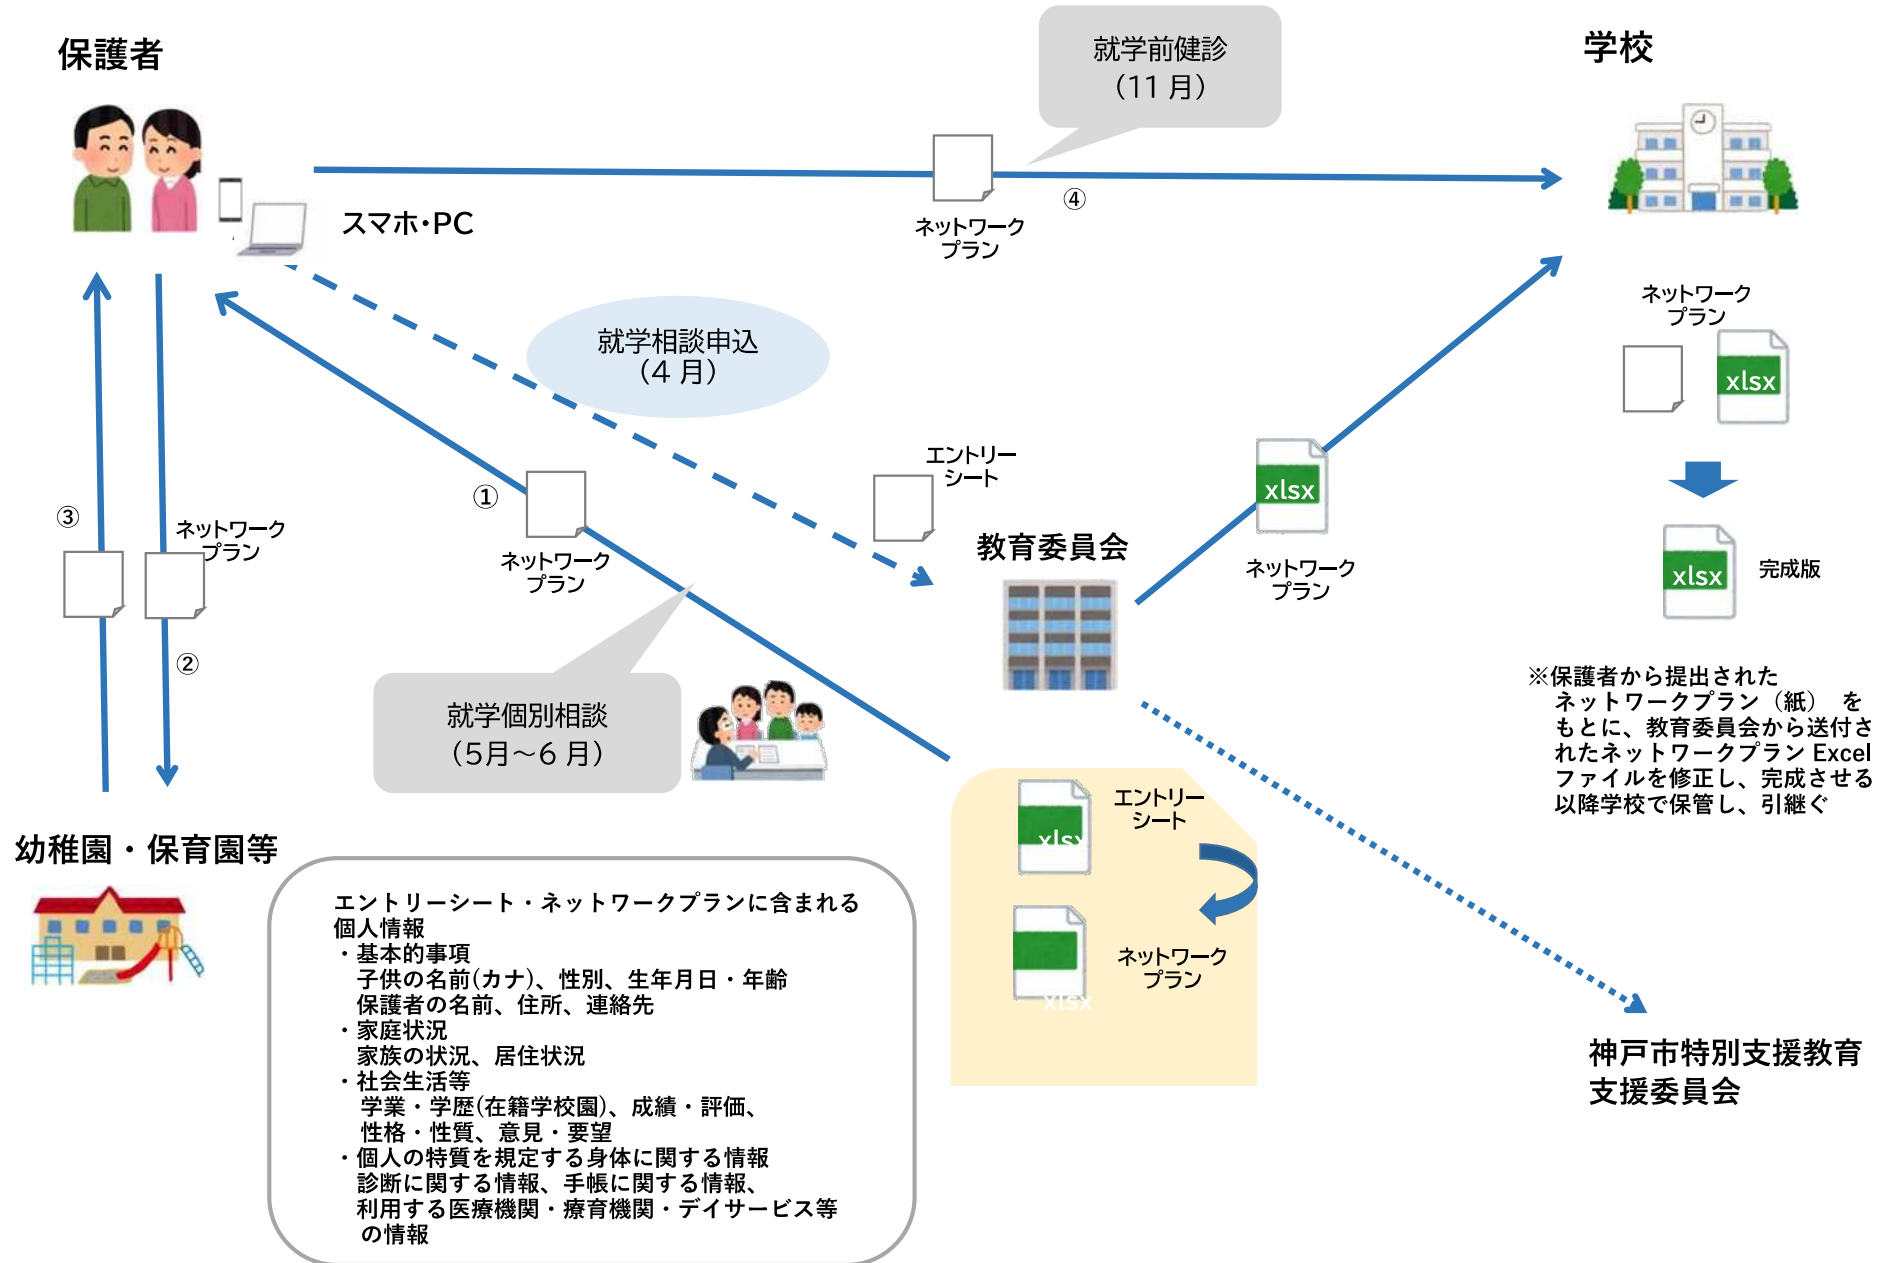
保護者

就学前健診
（11 月）

学校

スマホ･PC

ネットワーク
プラン

④

ネットワーク
プラン

xlsx

就学相談申込
（4 月）

エントリー
シート

①

ネットワーク
プラン

③

ネットワーク
プラン

②

教育委員会

xlsx

ネットワーク
プラン

xlsx

完成版

就学個別相談
（5月～6 月）

※保護者から提出された
ネットワークプラン（紙） を
もとに、教育委員会から送付さ
れたネットワークプラン Excel
ファイルを修正し、完成させる
以降学校で保管し、引継ぐ

エントリー
シート

xlsx

ネットワーク
プラン

xlsx

幼稚園・保育園等

エントリーシート・ネットワークプランに含まれる
個人情報
・基本的事項
子供の名前(カナ)、性別、生年月日・年齢
保護者の名前、住所、連絡先
・家庭状況
家族の状況、居住状況
・社会生活等
学業・学歴(在籍学校園)、成績・評価、
性格・性質、意見・要望
・個人の特質を規定する身体に関する情報
診断に関する情報、手帳に関する情報、
利用する医療機関・療育機関・デイサービス等
の情報

神戸市特別支援教育
支援委員会